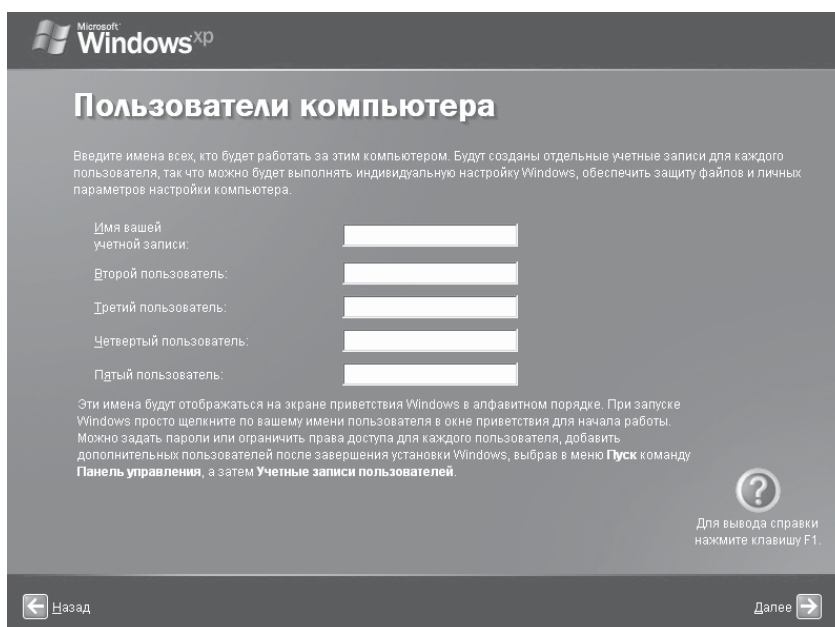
Microsoft Windows xp

Пользователи компьютера

Введите имена всех, кто будет работать за этим компьютером. Будут созданы отдельные учетные записи для каждого пользователя, так что можно будет выполнять индивидуальную настройку Windows, обеспечить защиту файлов и личных параметров настройки компьютера.

Имя вашей учетной записи:

Второй пользователь:

Третий пользователь:

Четвертый пользователь:

Пятый пользователь:

Эти имена будут отображаться на экране приветствия Windows в алфавитном порядке. При запуске Windows просто щелкните по вашему имени пользователя в окне приветствия для начала работы. Можно задать пароли или ограничить права доступа для каждого пользователя, добавить дополнительных пользователей после завершения установки Windows, выбрав в меню **Пуск** команду **Панель управления**, а затем **Учетные записи пользователей**.

?

Для вывода справки нажмите клавишу F1.

Назад

Далее